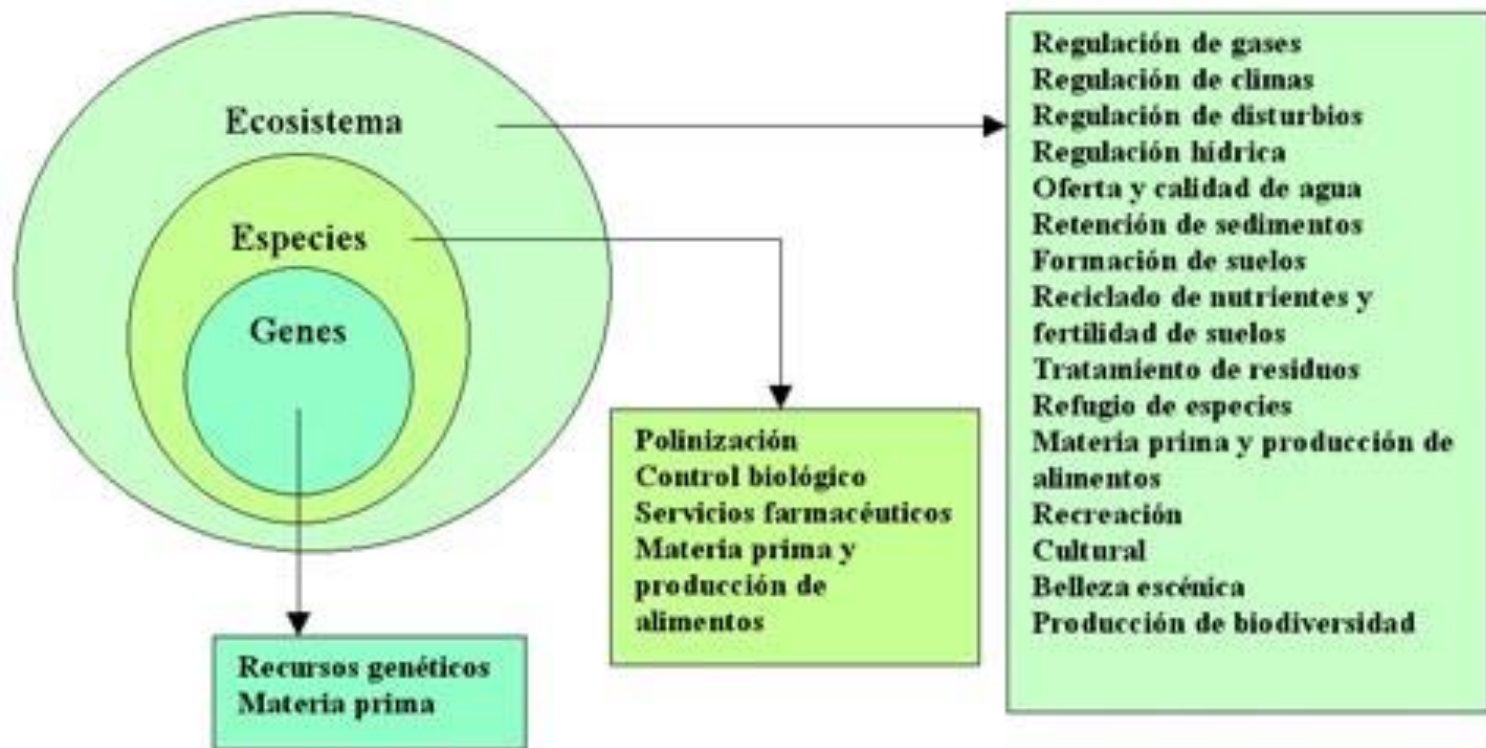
Ecosistema

Especies

Genes

Recursos genéticos
Materia prima

Polinización
Control biológico
Servicios farmacéuticos
Materia prima y producción de alimentos

Regulación de gases
Regulación de climas
Regulación de disturbios
Regulación hídrica
Oferta y calidad de agua
Retención de sedimentos
Formación de suelos
Reciclado de nutrientes y fertilidad de suelos
Tratamiento de residuos
Refugio de especies
Materia prima y producción de alimentos
Recreación
Cultural
Belleza escénica
Producción de biodiversidad